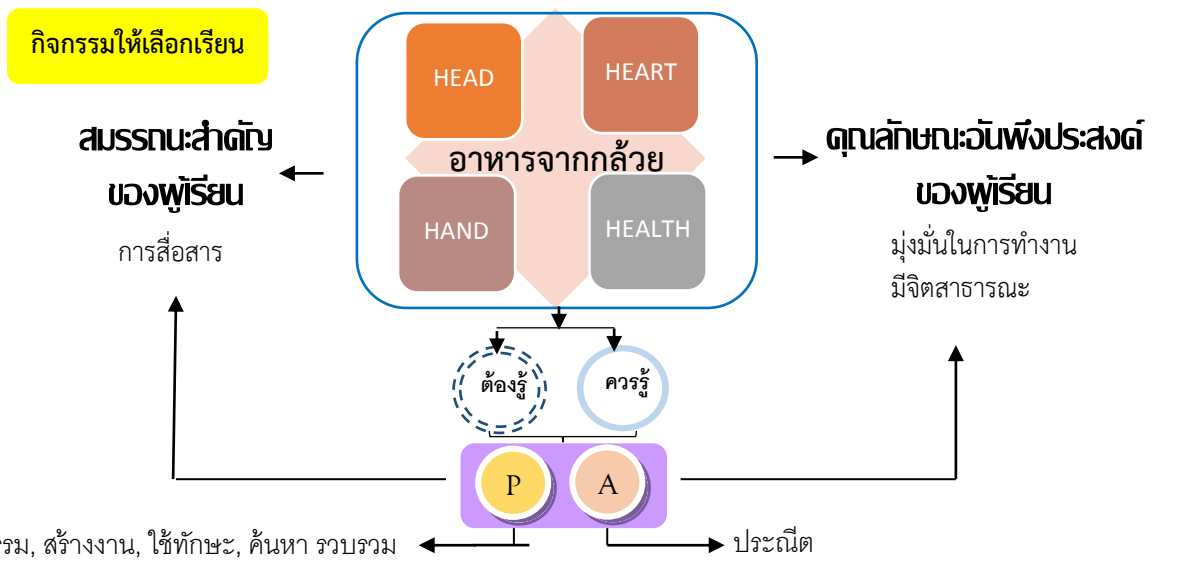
กิจกรรมให้เลือกเรียน

HEAD

HEART

อาหารจากกล้วย

HAND

HEALTH

สมรรถนะสำคัญของผู้เรียน

การสื่อสาร

คุณลักษณะอันพึงประสงค์ของผู้เรียน

มุ่งมั่นในการทำงาน
มีจิตสาธารณะ

ต้องรู้

ควรรู้

P

A

รม, สร้างงาน, ใช้ทักษะ, ค้นหา รวบรวม

ประณีต